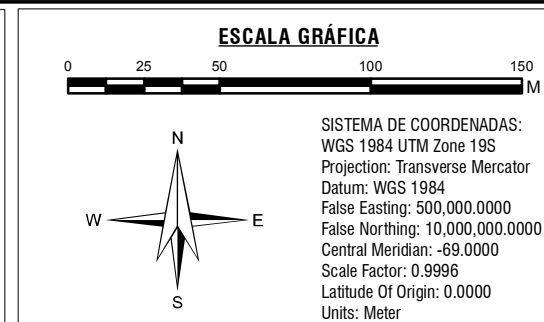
ESCALA GRÁFICA

0 25 50 100 150 M

N
W E
S

SISTEMA DE COORDENADAS:
WGS 1984 UTM Zone 19S
Projection: Transverse Mercator
Datum: WGS 1984
False Easting: 500,000.0000
False Northing: 10,000,000.0000
Central Meridian: -69.0000
Scale Factor: 0.9996
Latitude Of Origin: 0.0000
Units: Meter